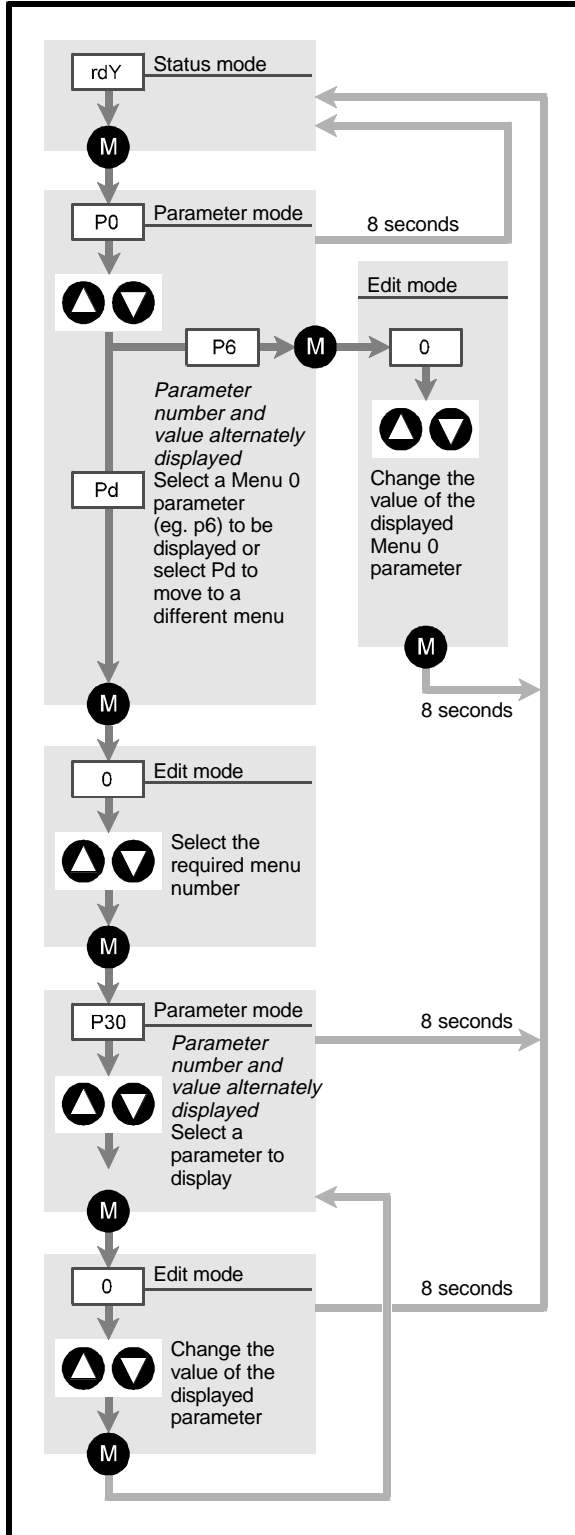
rdY Status mode

M

P0 Parameter mode

8 seconds

Edit mode

P6

M

0

*Parameter number and value alternately displayed*
Select a Menu 0 parameter (eg. p6) to be displayed or select Pd to move to a different menu

Pd

Change the value of the displayed Menu 0 parameter

M

8 seconds

M

0 Edit mode

Select the required menu number

M

P30 Parameter mode

8 seconds

*Parameter number and value alternately displayed*
Select a parameter to display

M

0 Edit mode

8 seconds

Change the value of the displayed parameter

M